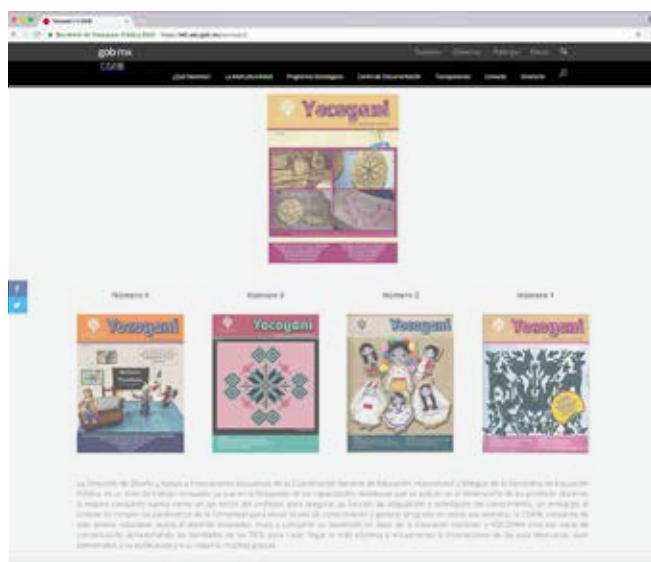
gob mx
CGEIB

Trámites Gobierno Participa Datos

¿Qué hacemos? La interculturalidad Programas Estratégicos Centro de Documentación Transparencia Contacto Directorio

Yocoyani

Número 4

Número 3

Número 2

Número 1

Yocoyani

Yocoyani

Yocoyani

Yocoyani

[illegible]